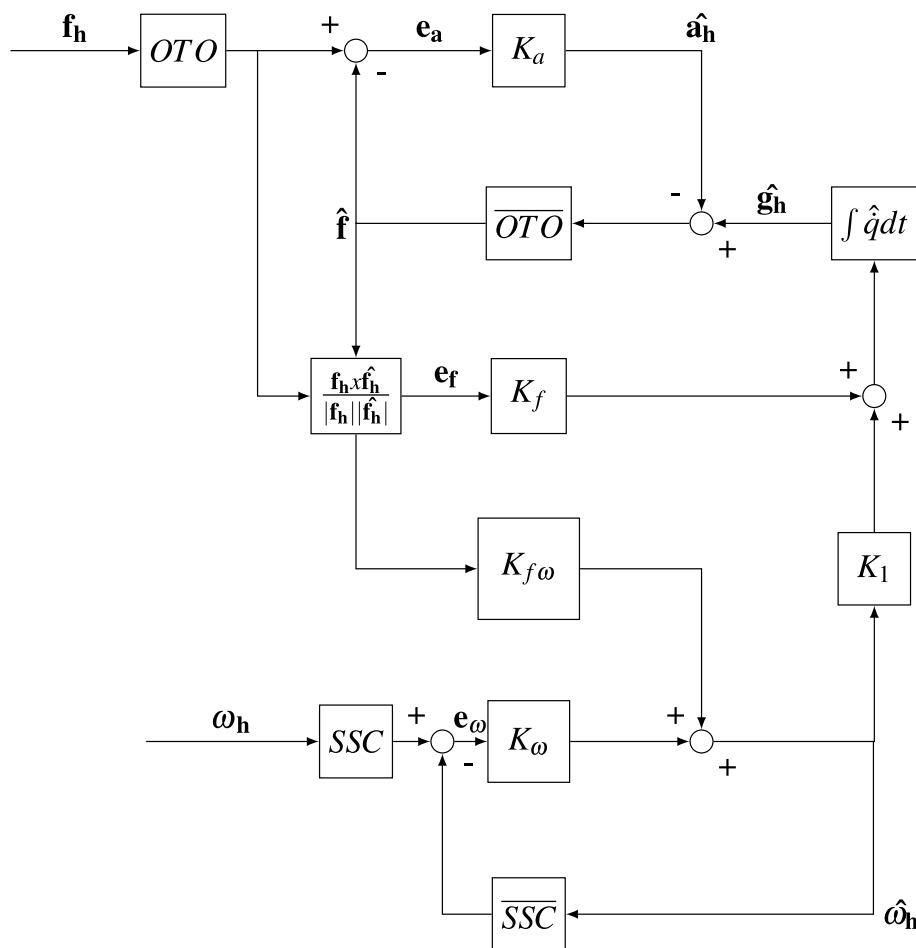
$\mathbf{f_h}$
$OTO$
+
-
$\mathbf{e_a}$
$K_a$
$\hat{\mathbf{a}}_\mathbf{h}$
$\hat{\mathbf{f}}$
$\overline{OTO}$
-
+
$\hat{\mathbf{g}}_\mathbf{h}$
$\int \hat{q} dt$
$\frac{\mathbf{f_h} x \hat{\mathbf{f}}_\mathbf{h}}{|\mathbf{f_h}||\hat{\mathbf{f}}_\mathbf{h}|}$
$\mathbf{e_f}$
$K_f$
+
+
$K_{f\omega}$
$K_1$
$\omega_\mathbf{h}$
$SSC$
+
$\mathbf{e}_\omega$
-
$K_\omega$
+
+
$\overline{SSC}$
$\hat{\omega}_\mathbf{h}$